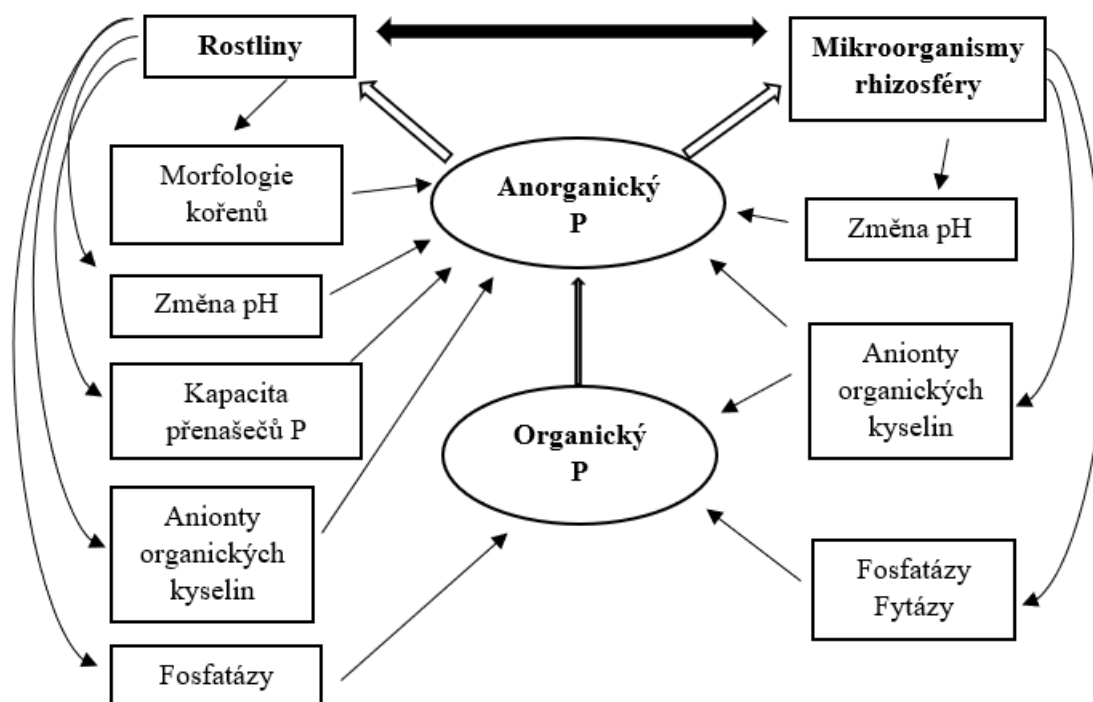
Rostliny

Mikroorganismy rhizosféry

Morfologie kořenů

Anorganický P

Změna pH

Změna pH

Kapacita přenašečů P

Anionty organických kyselin

Organický P

Anionty organických kyselin

Fosfatázy Fytázy

Fosfatázy